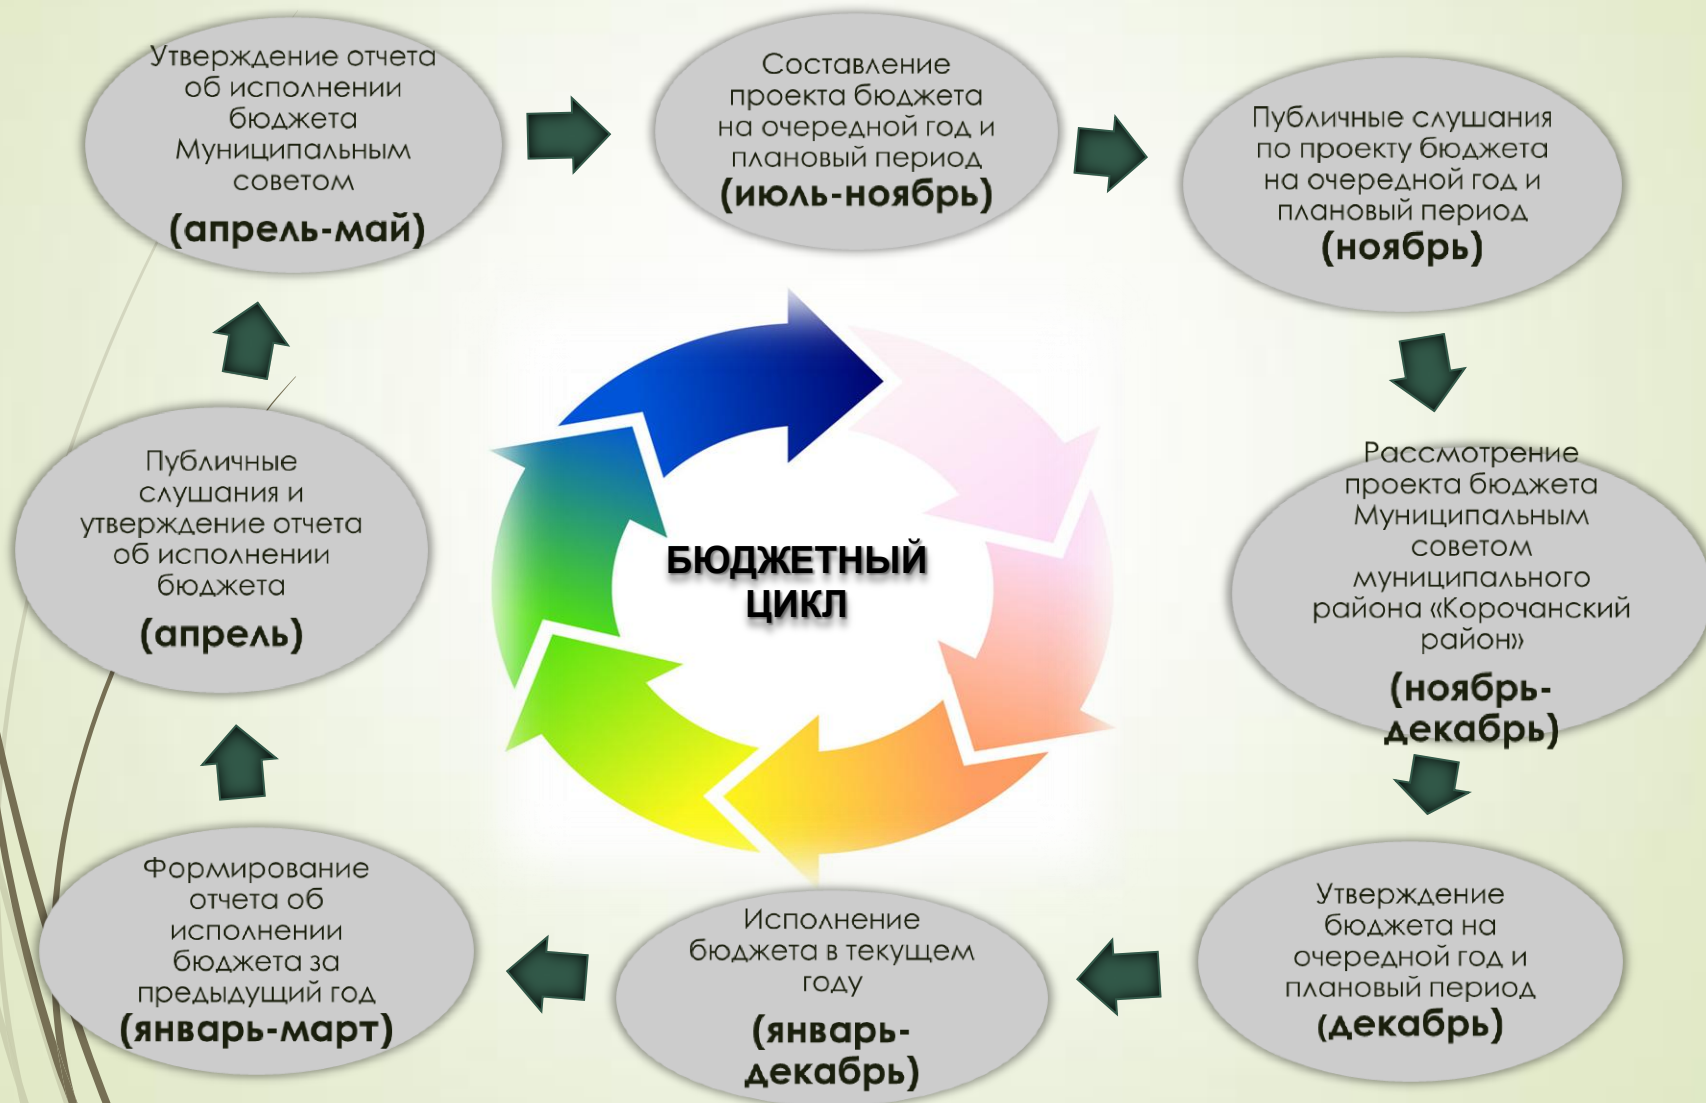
Утверждение отчета об исполнении бюджета Муниципальным советом
(апрель-май)

Составление проекта бюджета на очередной год и плановый период
(июль-ноябрь)

Публичные слушания по проекту бюджета на очередной год и плановый период
(ноябрь)

Рассмотрение проекта бюджета Муниципальным советом муниципального района «Корочанский район»
(ноябрь-декабрь)

Утверждение бюджета на очередной год и плановый период
(декабрь)

Исполнение бюджета в текущем году
(январь-декабрь)

Формирование отчета об исполнении бюджета за предыдущий год
(январь-март)

Публичные слушания и утверждение отчета об исполнении бюджета
(апрель)

БЮДЖЕТНЫЙ ЦИКЛ